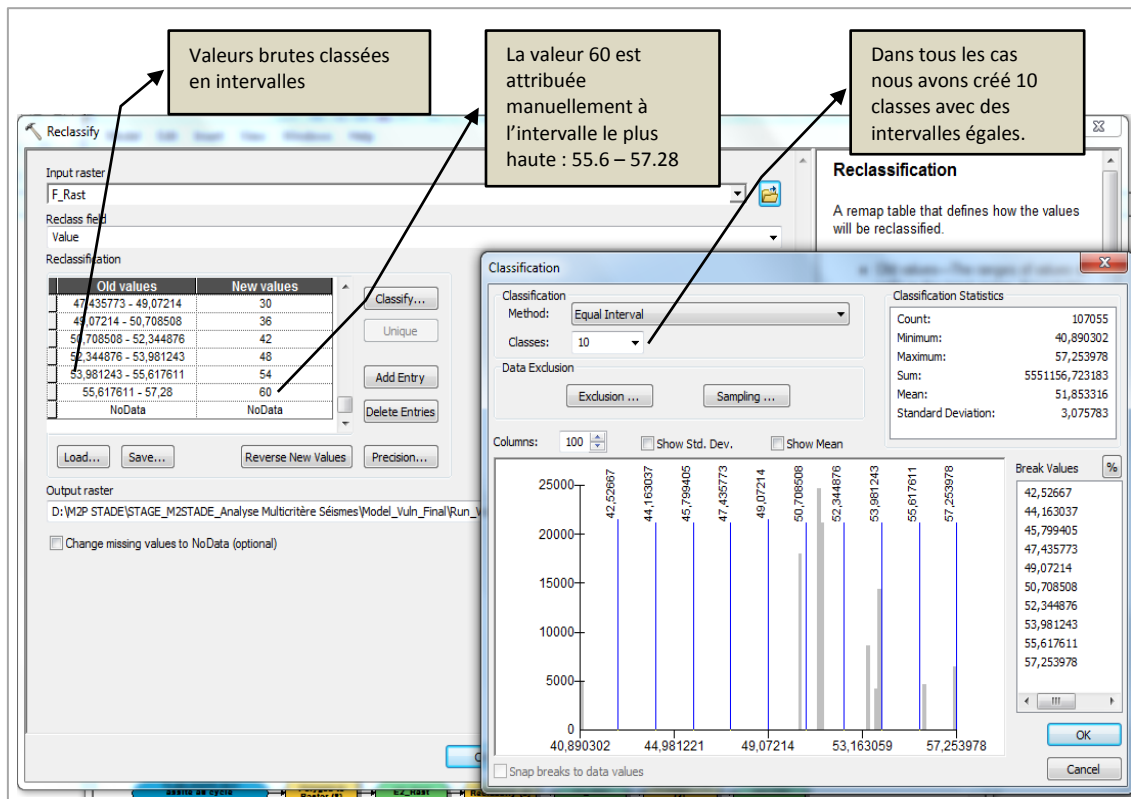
Valeurs brutes classées en intervalles

La valeur 60 est attribuée manuellement à l'intervalle le plus haute : 55.6 – 57.28

Dans tous les cas nous avons créé 10 classes avec des intervalles égales.

Reclassify

Input raster
F_Rast
Reclass field
Value
Reclassification

| Old values | New values |
|---|---|
| 47,435773 - 49,07214 | 30 |
| 49,07214 - 50,708508 | 36 |
| 50,708508 - 52,344876 | 42 |
| 52,344876 - 53,981243 | 48 |
| 53,981243 - 55,617611 | 54 |
| 55,617611 - 57,28 | 60 |
| NoData | NoData |

Classify...
Unique
Add Entry
Delete Entries
Load...
Save...
Reverse New Values
Precision...

Output raster
D:\M2P STADE\STAGE_M2STADE_Analyse Multicritère Séismes\Model_Vuln_Final\Run_V
Change missing values to NoData (optional)

Reclassification
A remap table that defines how the values will be reclassified.

Classification
Classification
Method: Equal Interval
Classes: 10
Data Exclusion
Exclusion ...
Sampling ...

Classification Statistics
Count: 107055
Minimum: 40,890302
Maximum: 57,253978
Sum: 5551156,723183
Mean: 51,853316
Standard Deviation: 3,075783

Columns: 100
Show Std. Dev.
Show Mean

42,52667
44,163037
45,799405
47,435773
49,07214
50,708508
52,344876
53,981243
55,617611
57,253978

25000
20000
15000
10000
5000
0
40,890302
44,981221
49,07214
53,163059
57,253978

Break Values
%
42,52667
44,163037
45,799405
47,435773
49,07214
50,708508
52,344876
53,981243
55,617611
57,253978

OK
Cancel
Snap breaks to data values